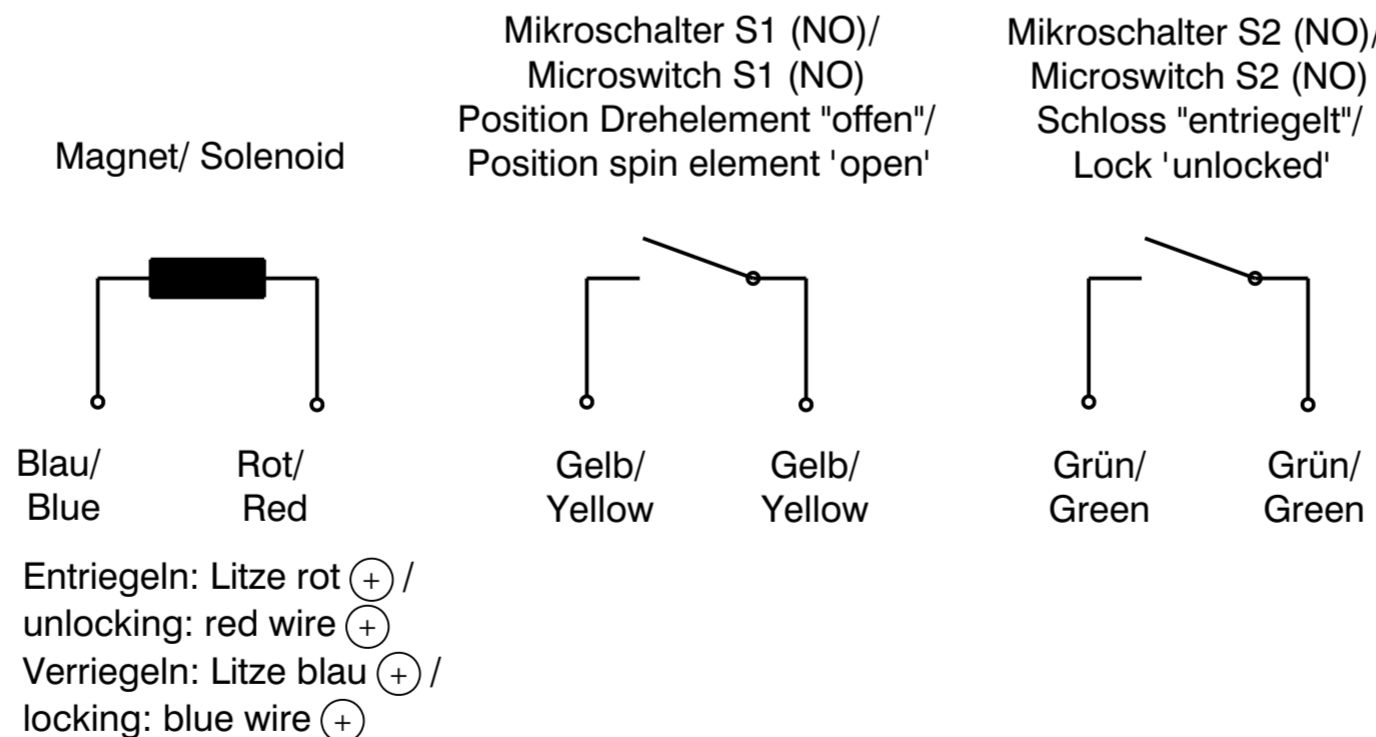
Magnet/ Solenoid

Blau/ Blue

Rot/ Red

Mikroschalter S1 (NO)/ Microswitch S1 (NO) Position Drehelement "offen"/ Position spin element 'open'

Gelb/ Yellow

Gelb/ Yellow

Mikroschalter S2 (NO)/ Microswitch S2 (NO) Schloss "entriegelt"/ Lock 'unlocked'

Grün/ Green

Grün/ Green

Entriegeln: Litze rot (+) /
unlocking: red wire (+)
Verriegeln: Litze blau (+) /
locking: blue wire (+)